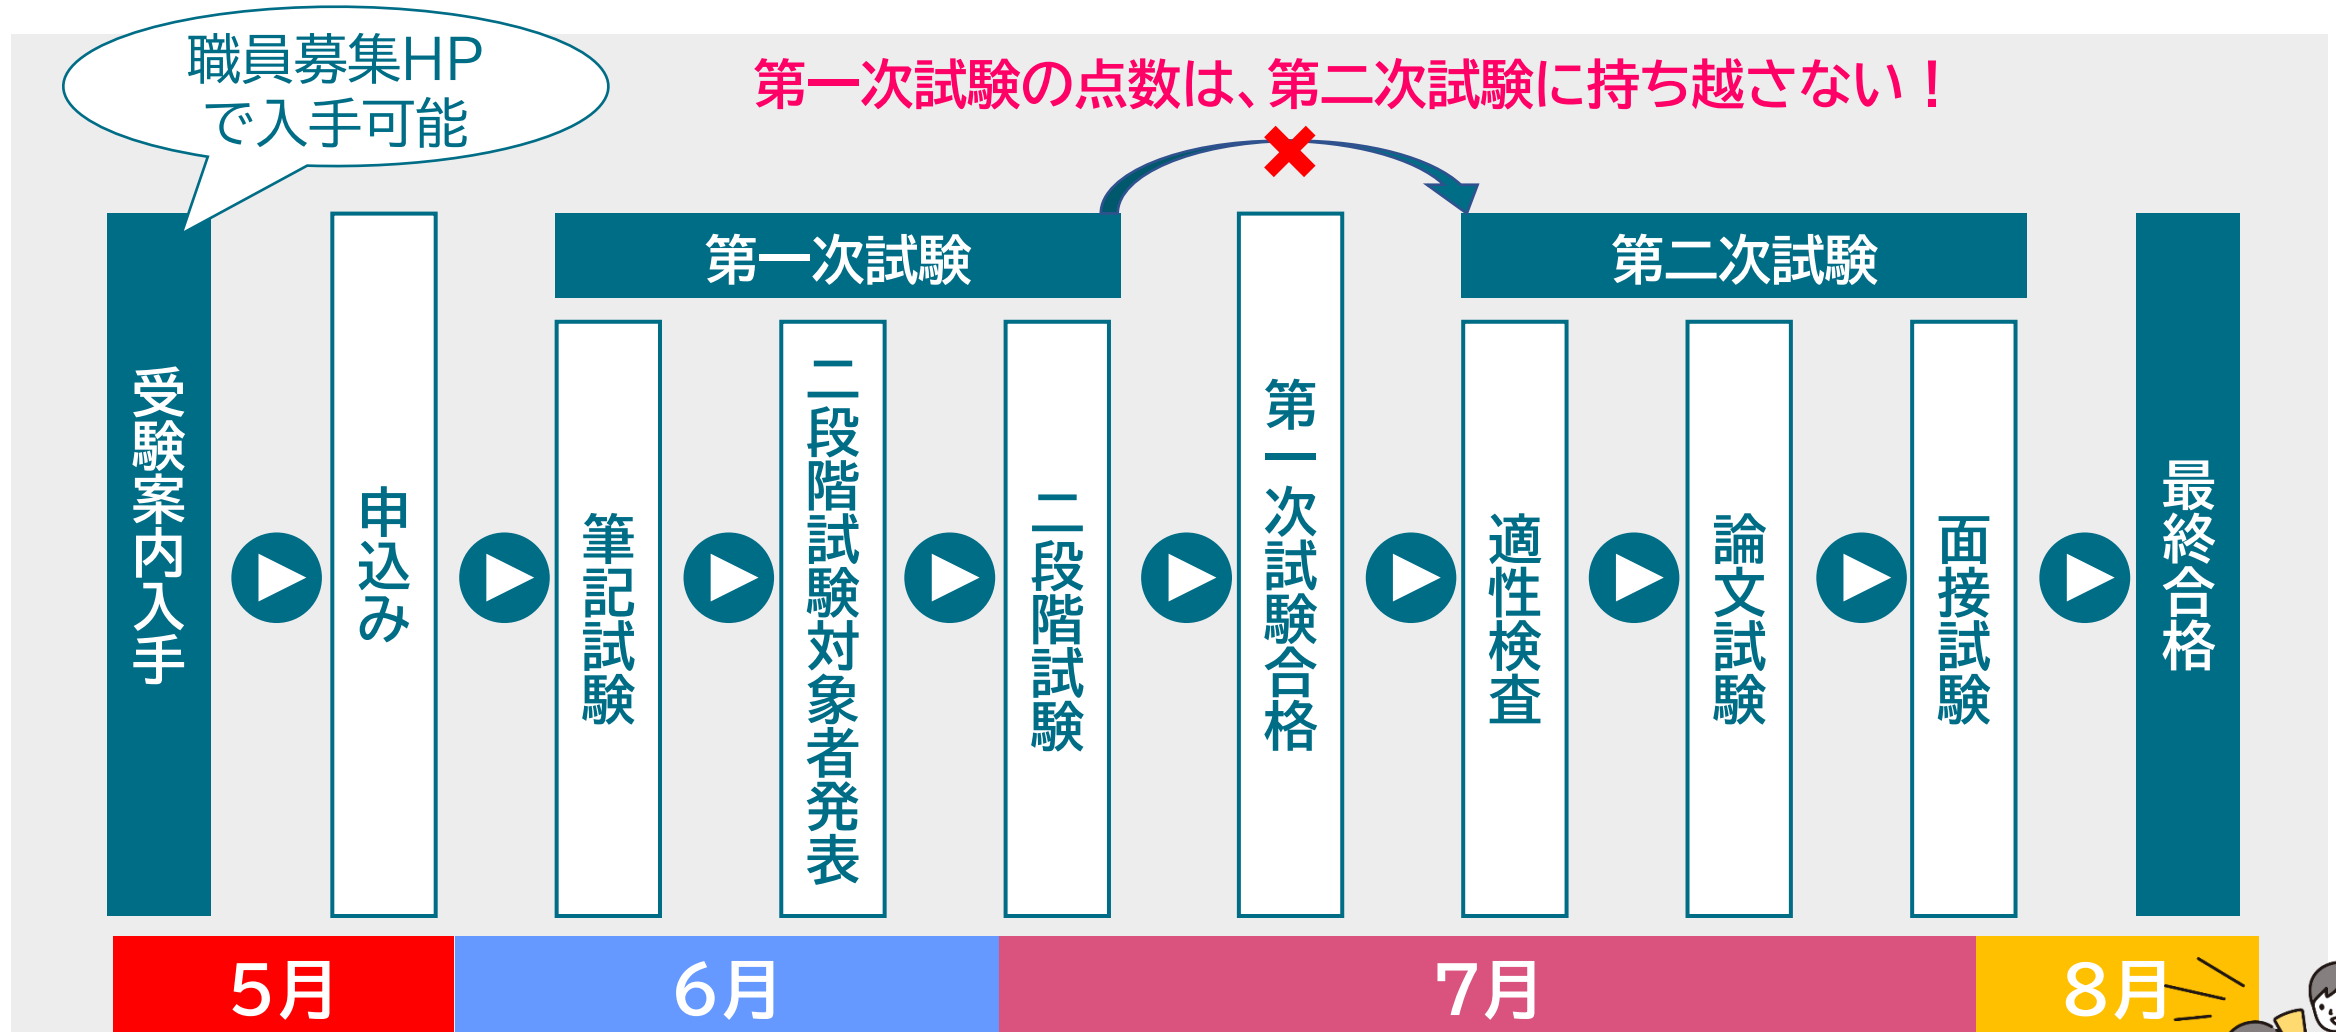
職員募集HP
で入手可能

第一次試験の点数は、第二次試験に持ち越さない！

第一次試験

第二次試験

受験案内入手

申込み

筆記試験

二段階試験対象者発表

二段階試験

第一次試験合格

適性検査

論文試験

面接試験

最終合格

5月

6月

7月

8月